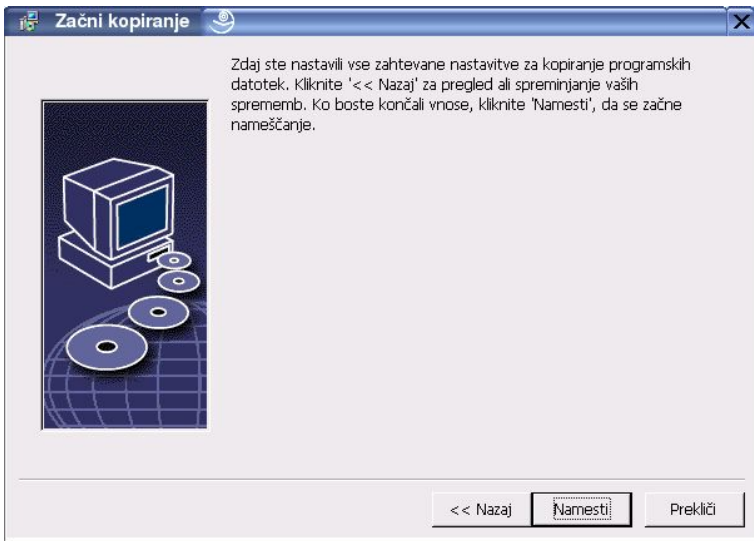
Začni kopiranje

Zdaj ste nastavili vse zahtevane nastavitve za kopiranje programskih datotek. Kliknite '<< Nazaj' za pregled ali spreminjanje vaših sprememb. Ko boste končali vnose, kliknite 'Namesti', da se začne nameščanje.

<< Nazaj
Namesti
Prekliči